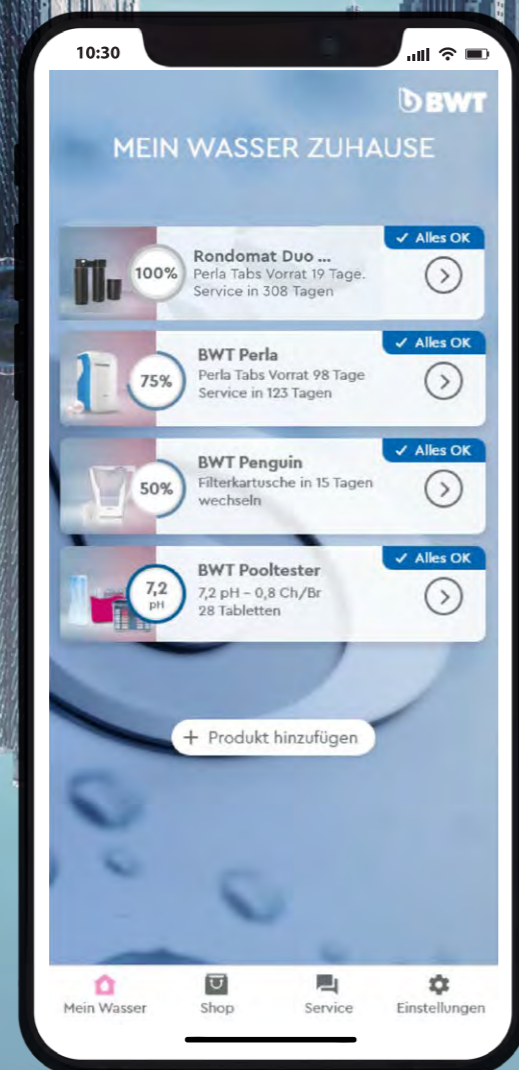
10:30

BWT

MEIN WASSER ZUHAUSE

✓ Alles OK
100%
Rondomat Duo ...
Perla Tabs Vorrat 19 Tage.
Service in 308 Tagen

✓ Alles OK
75%
BWT Perla
Perla Tabs Vorrat 98 Tage
Service in 123 Tagen

✓ Alles OK
50%
BWT Penguin
Filterkartusche in 15 Tagen wechseln

✓ Alles OK
7,2 pH
BWT Pooltester
7,2 pH – 0,8 Ch/Br
28 Tabletten

+ Produkt hinzufügen

Mein Wasser
Shop
Service
Einstellungen